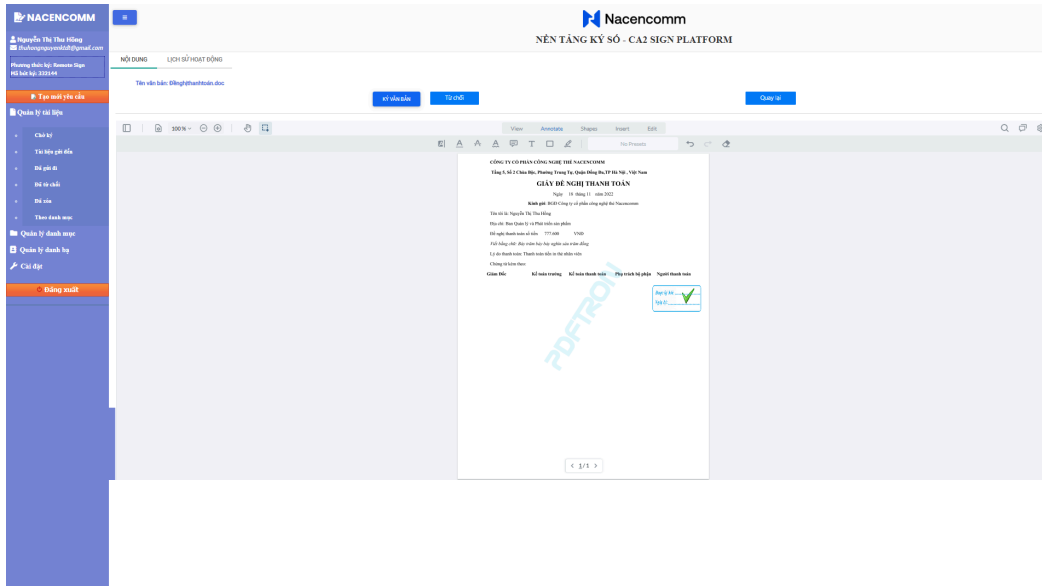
NACENCOMM
≡
Nacencomm
NỀN TẢNG KÝ SỐ - CA2 SIGN PLATFORM

Nguyễn Thị Thu Hồng
thuhongnguyenktt@gmail.com
Phương thức ký: Remote Sign
Mã bút ký: 333144

Tạo mới yêu cầu
Quản lý tài liệu
Chờ ký
Tài liệu gửi đến
Đã gửi đi
Đã từ chối
Đã xóa
Theo danh mục
Quản lý danh mục
Quản lý danh bạ
Cài đặt
Đăng xuất

NỘI DUNG
LỊCH SỬ HOẠT ĐỘNG

Tên văn bản: Đềnghịthanhtoán.doc

KÝ VĂN BẢN
Từ chối
Quay lại

100%
View Annotate Shapes Insert Edit
No Presets

CÔNG TY CỔ PHẦN CÔNG NGHỆ THẺ NACENCOMM
Tầng 5, Số 2 Chùa Bộc, Phường Trung Tự, Quận Đống Đa,TP Hà Nội , Việt Nam
GIẤY ĐỀ NGHỊ THANH TOÁN
Ngày 19 tháng 11 năm 2022
Kính gửi: BGĐ Công ty cổ phần công nghệ thẻ Nacencomm
Tên tôi là: Nguyễn Thị Thu Hồng
Địa chỉ: Ban Quản lý và Phát triển sản phẩm
Đề nghị thanh toán số tiền: 777.600 VNĐ
Viết bằng chữ: Bảy trăm bảy bảy nghìn sáu trăm đồng
Lý do thanh toán: Thanh toán tiền in thẻ nhân viên
Chứng từ kèm theo:
Giám Đốc Kế toán trưởng Kế toán thanh toán Phụ trách bộ phận Người thanh toán
PDFTRON
Được ký bởi
Ngày ký
< 1/1 >